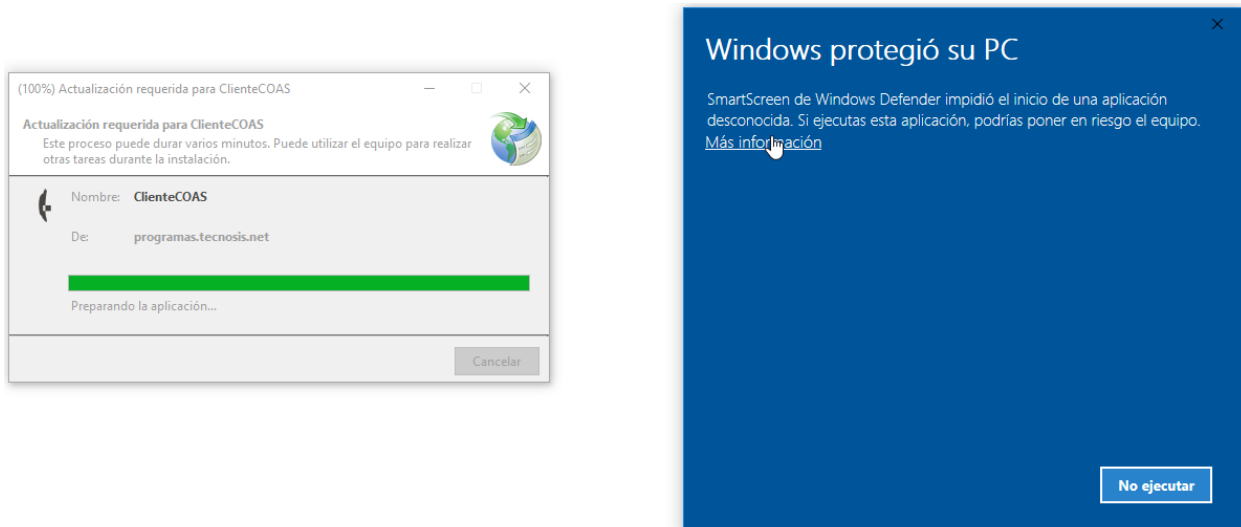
(100%) Actualización requerida para ClienteCOAS

Actualización requerida para ClienteCOAS
Este proceso puede durar varios minutos. Puede utilizar el equipo para realizar otras tareas durante la instalación.

Nombre: ClienteCOAS

De: programas.tecnosis.net

Preparando la aplicación...

Cancelar

Windows protegió su PC

SmartScreen de Windows Defender impidió el inicio de una aplicación desconocida. Si ejecutas esta aplicación, podrías poner en riesgo el equipo.
Más información

No ejecutar